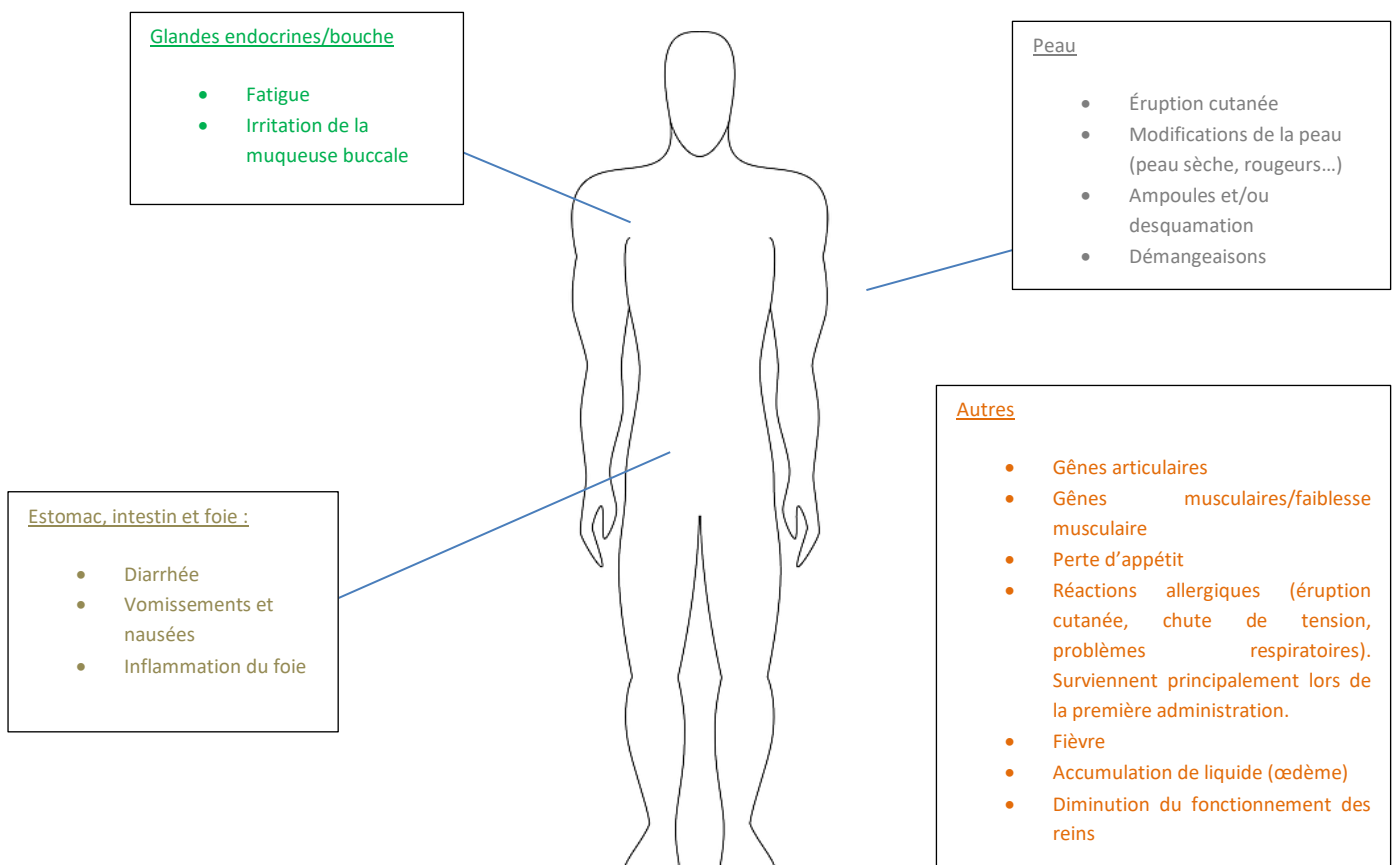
Glandes endocrines/bouche

- Fatigue
- Irritation de la muqueuse buccale

Peau

- Éruption cutanée
- Modifications de la peau (peau sèche, rougeurs…)
- Ampoules et/ou desquamation
- Démangeaisons

Estomac, intestin et foie :

- Diarrhée
- Vomissements et nausées
- Inflammation du foie

Autres

- Gênes articulaires
- Gênes musculaires/faiblesse musculaire
- Perte d'appétit
- Réactions allergiques (éruption cutanée, chute de tension, problèmes respiratoires). Surviennent principalement lors de la première administration.
- Fièvre
- Accumulation de liquide (œdème)
- Diminution du fonctionnement des reins